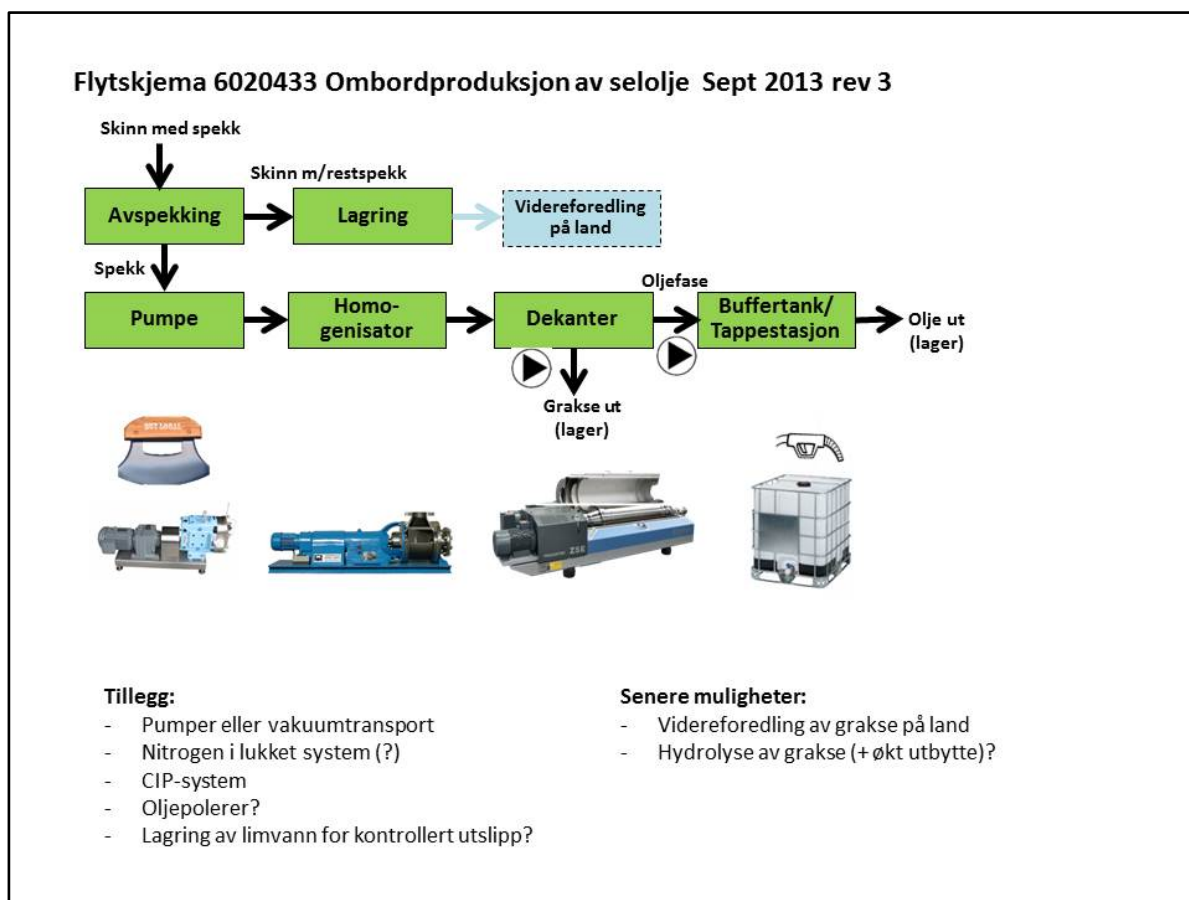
Flytskjema 6020433 Ombordproduksjon av selolje Sept 2013 rev 3

Skinn med spekk

Skinn m/restspekk

Avspekking

Lagring

Videreforedling på land

Spekk

Oljefase

Pumpe

Homogenisator

Dekanter

Buffertank/ Tappestasjon

Olje ut (lager)

Grakse ut (lager)

Tillegg:
- Pumper eller vakuumtransport
- Nitrogen i lukket system (?)
- CIP-system
- Oljepolerer?
- Lagring av limvann for kontrollert utslipp?

Senere muligheter:
- Videreforedling av grakse på land
- Hydrolyse av grakse (+ økt utbytte)?